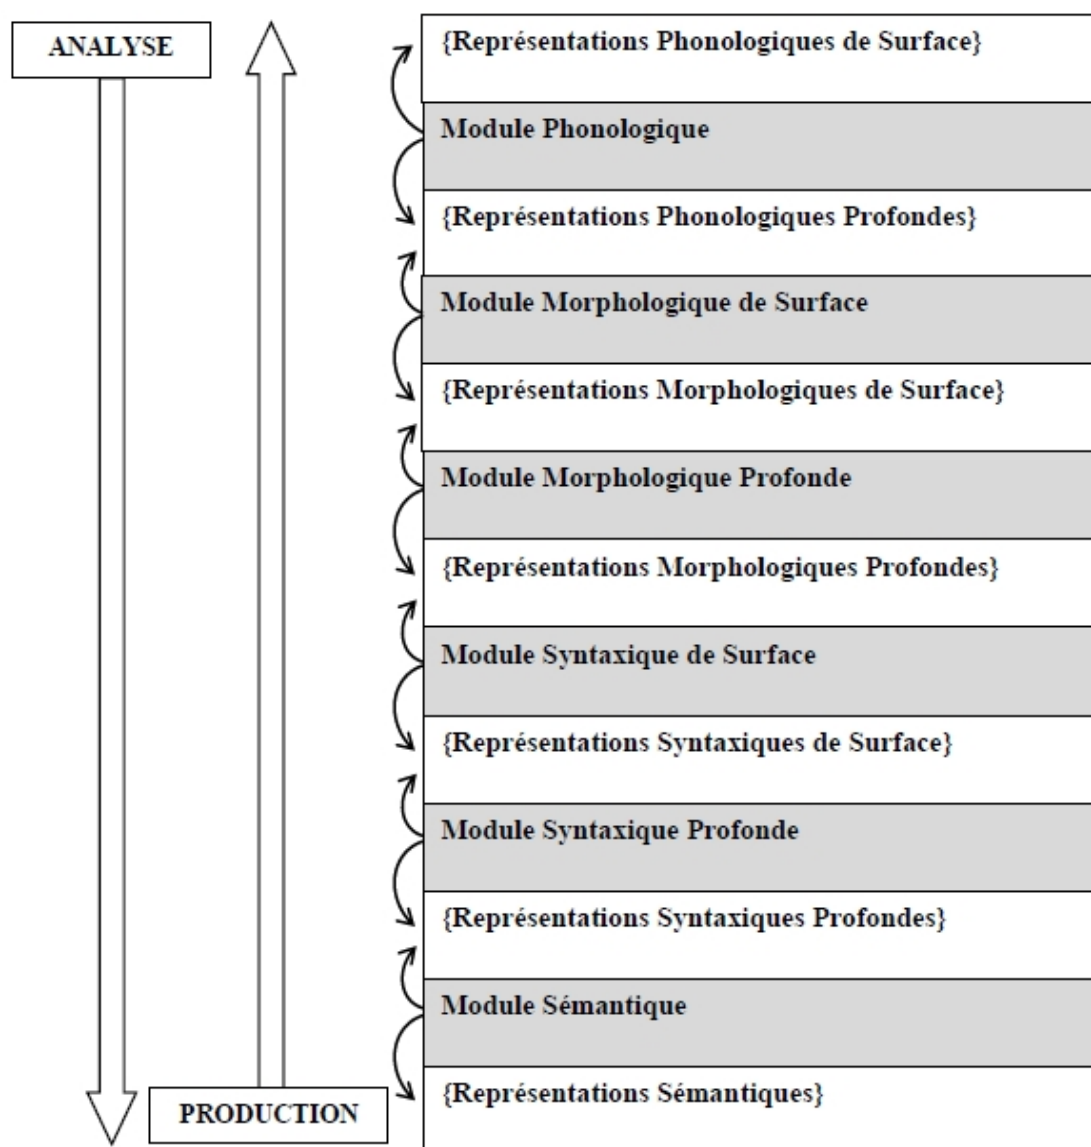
ANALYSE

{Représentations Phonologiques de Surface}

Module Phonologique

{Représentations Phonologiques Profondes}

Module Morphologique de Surface

{Représentations Morphologiques de Surface}

Module Morphologique Profonde

{Représentations Morphologiques Profondes}

Module Syntaxique de Surface

{Représentations Syntaxiques de Surface}

Module Syntaxique Profonde

{Représentations Syntaxiques Profondes}

Module Sémantique

{Représentations Sémantiques}

PRODUCTION